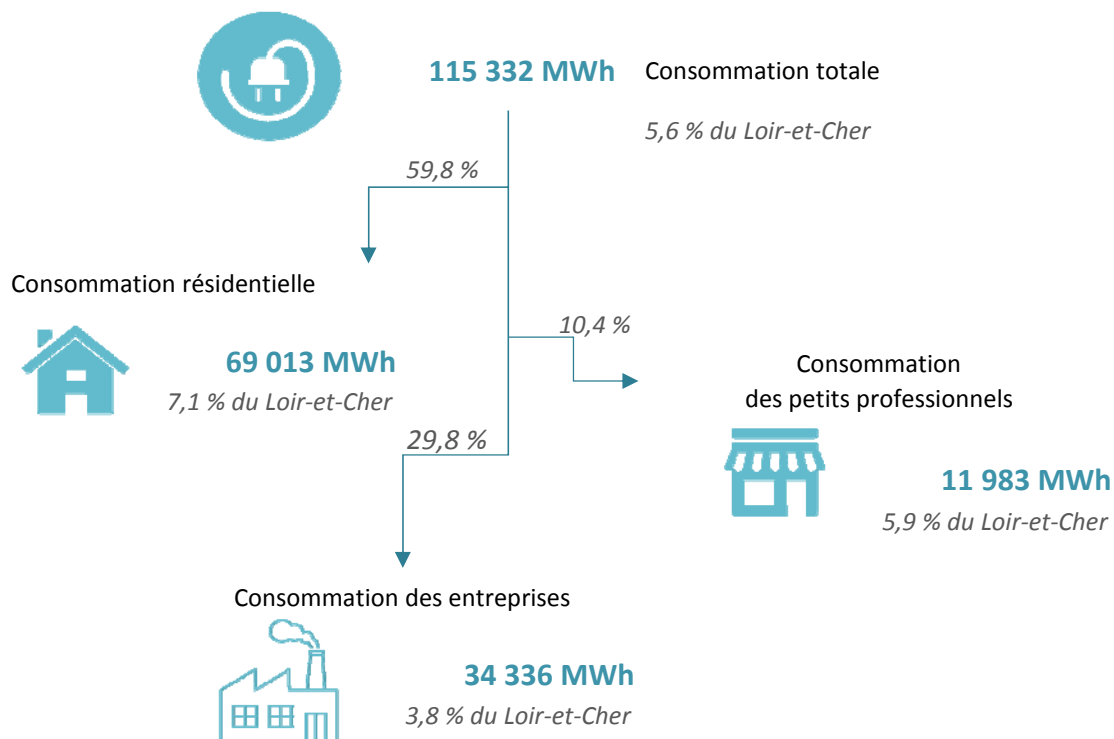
115 332 MWh Consommation totale

5,6 % du Loir-et-Cher

59,8 %

Consommation résidentielle

69 013 MWh

7,1 % du Loir-et-Cher

10,4 %

Consommation des petits professionnels

29,8 %

11 983 MWh

5,9 % du Loir-et-Cher

Consommation des entreprises

34 336 MWh

3,8 % du Loir-et-Cher